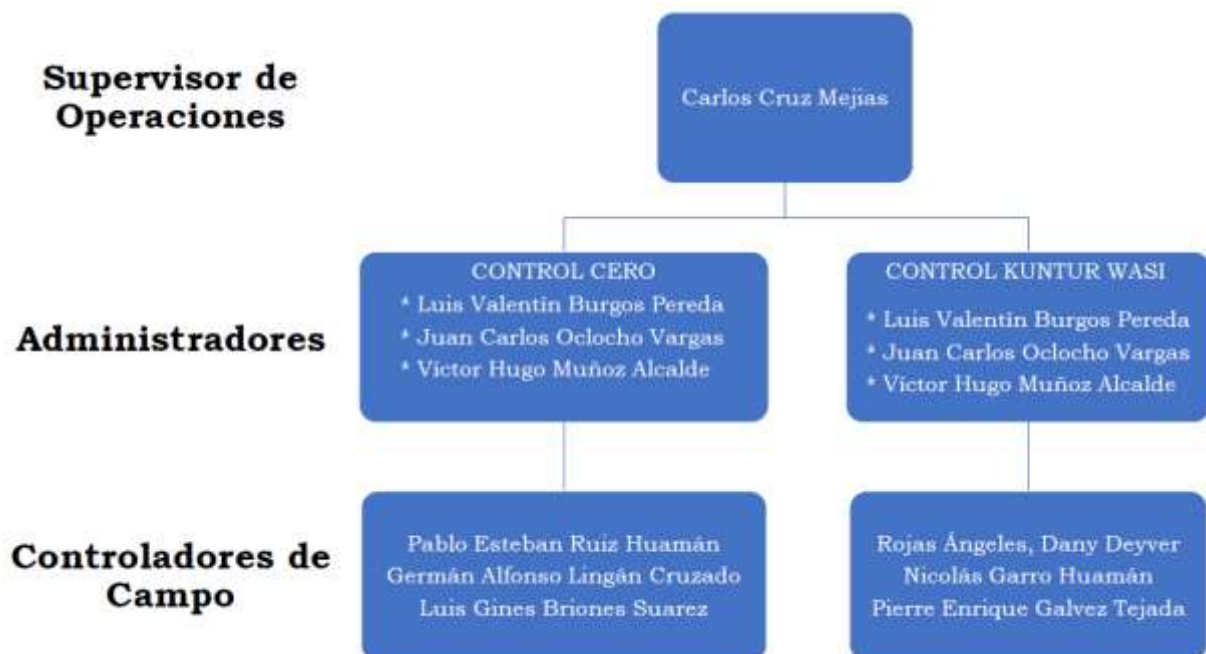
Supervisor de Operaciones

Carlos Cruz Mejias

Administradores

CONTROL CERO
* Luis Valentin Burgos Pereda
* Juan Carlos Oclocho Vargas
* Victor Hugo Muñoz Alcalde

CONTROL KUNTUR WASI
* Luis Valentin Burgos Pereda
* Juan Carlos Oclocho Vargas
* Victor Hugo Muñoz Alcalde

Controladores de Campo

Pablo Esteban Ruiz Huamán
Germán Alfonso Lingán Cruzado
Luis Gines Briones Suarez

Rojas Ángeles, Dany Deyver
Nicolás Garro Huamán
Pierre Enrique Galvez Tejada